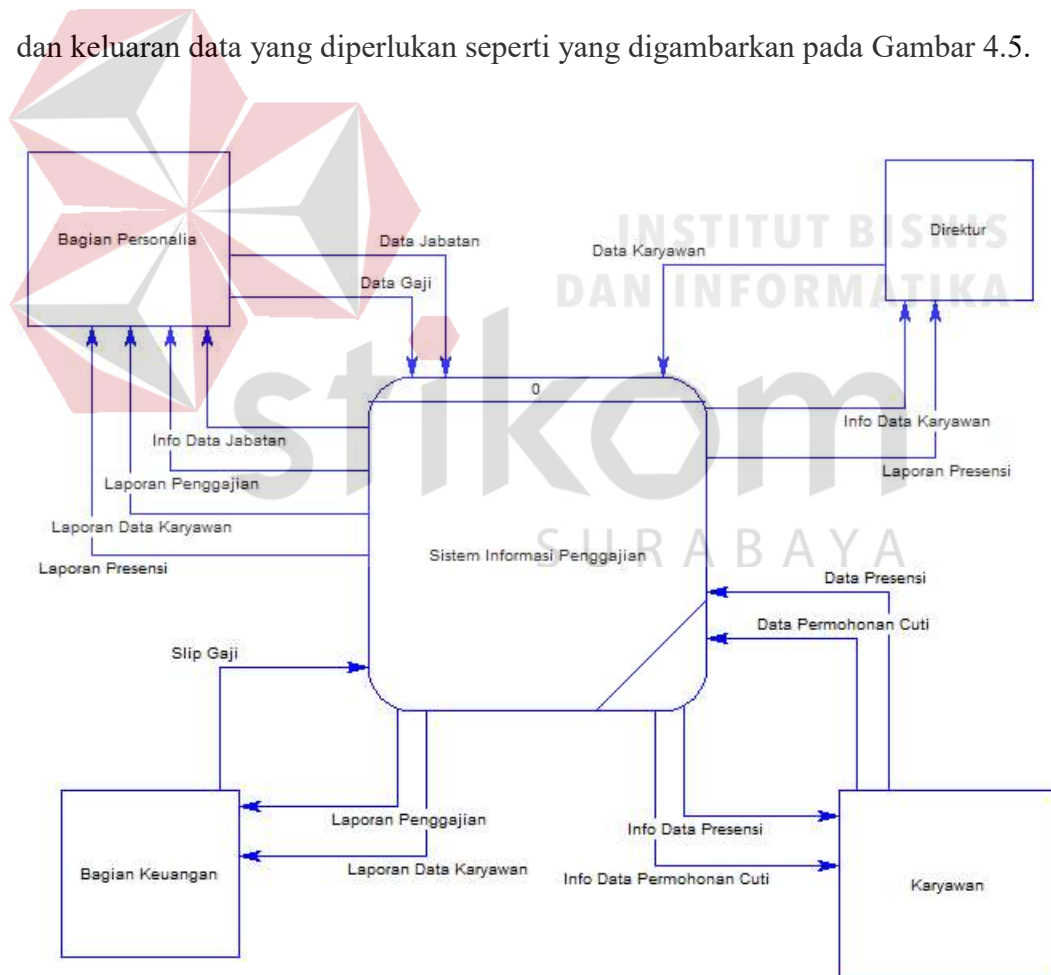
dan keluaran data yang diperlukan seperti yang digambarkan pada Gambar 4.5.

Bagian Personalia

Data Jabatan

Data Gaji

Data Karyawan

Direktur

INSTITUT BISNIS DAN INFORMATIKA

0

Info Data Jabatan

Laporan Penggajian

Laporan Data Karyawan

Laporan Presensi

Info Data Karyawan

Laporan Presensi

stikom

SURABAYA

Sistem Informasi Penggajian

Data Presensi

Data Permohonan Cuti

Slip Gaji

Bagian Keuangan

Laporan Penggajian

Laporan Data Karyawan

Info Data Presensi

Info Data Permohonan Cuti

Karyawan